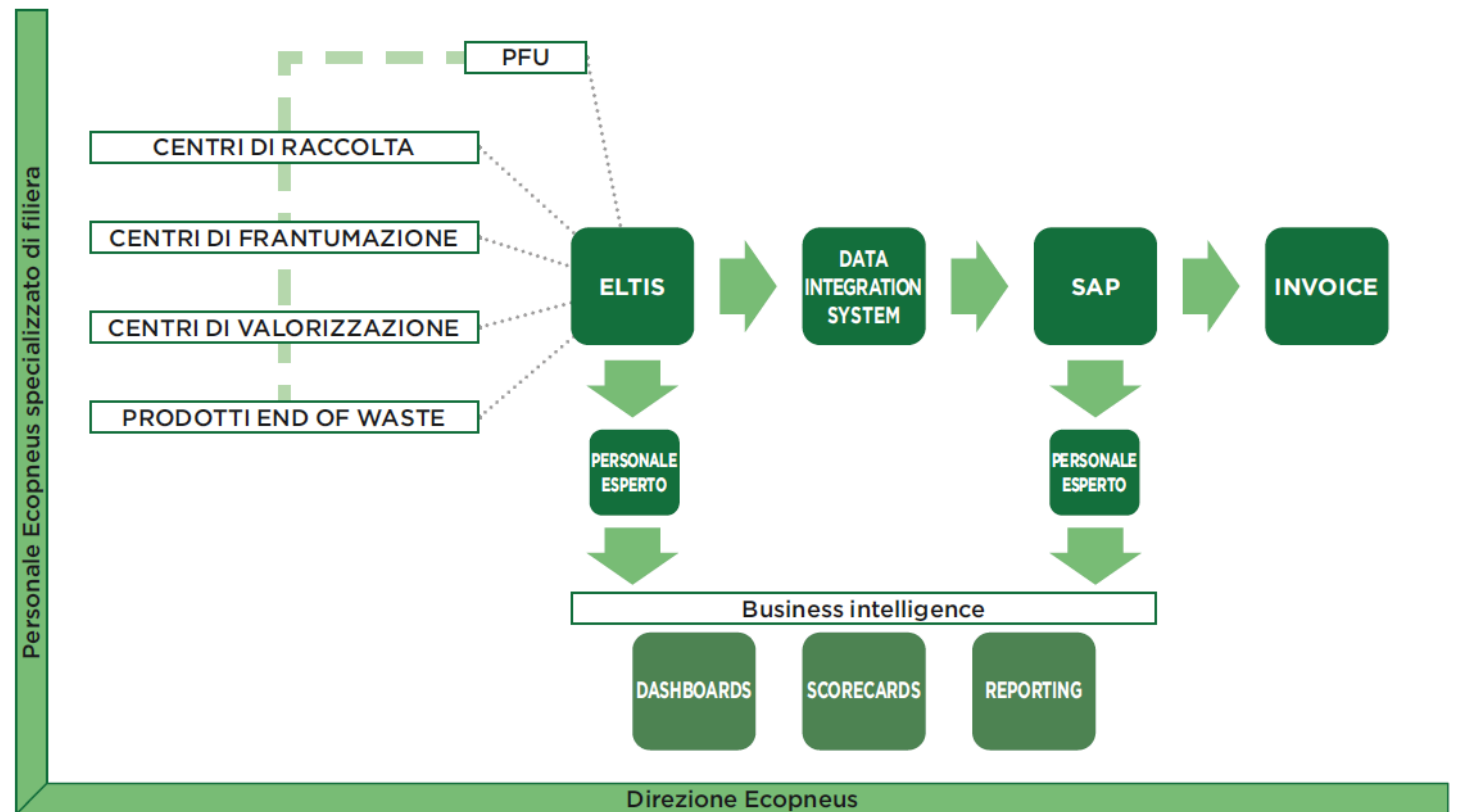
Personale Ecopneus specializzato di filiera

PFU

CENTRI DI RACCOLTA

CENTRI DI FRANTUMAZIONE

CENTRI DI VALORIZZAZIONE

PRODOTTI END OF WASTE

ELTIS

DATA INTEGRATION SYSTEM

SAP

INVOICE

PERSONALE ESPERTO

PERSONALE ESPERTO

Business intelligence

DASHBOARDS

SCORECARDS

REPORTING

Direzione Ecopneus